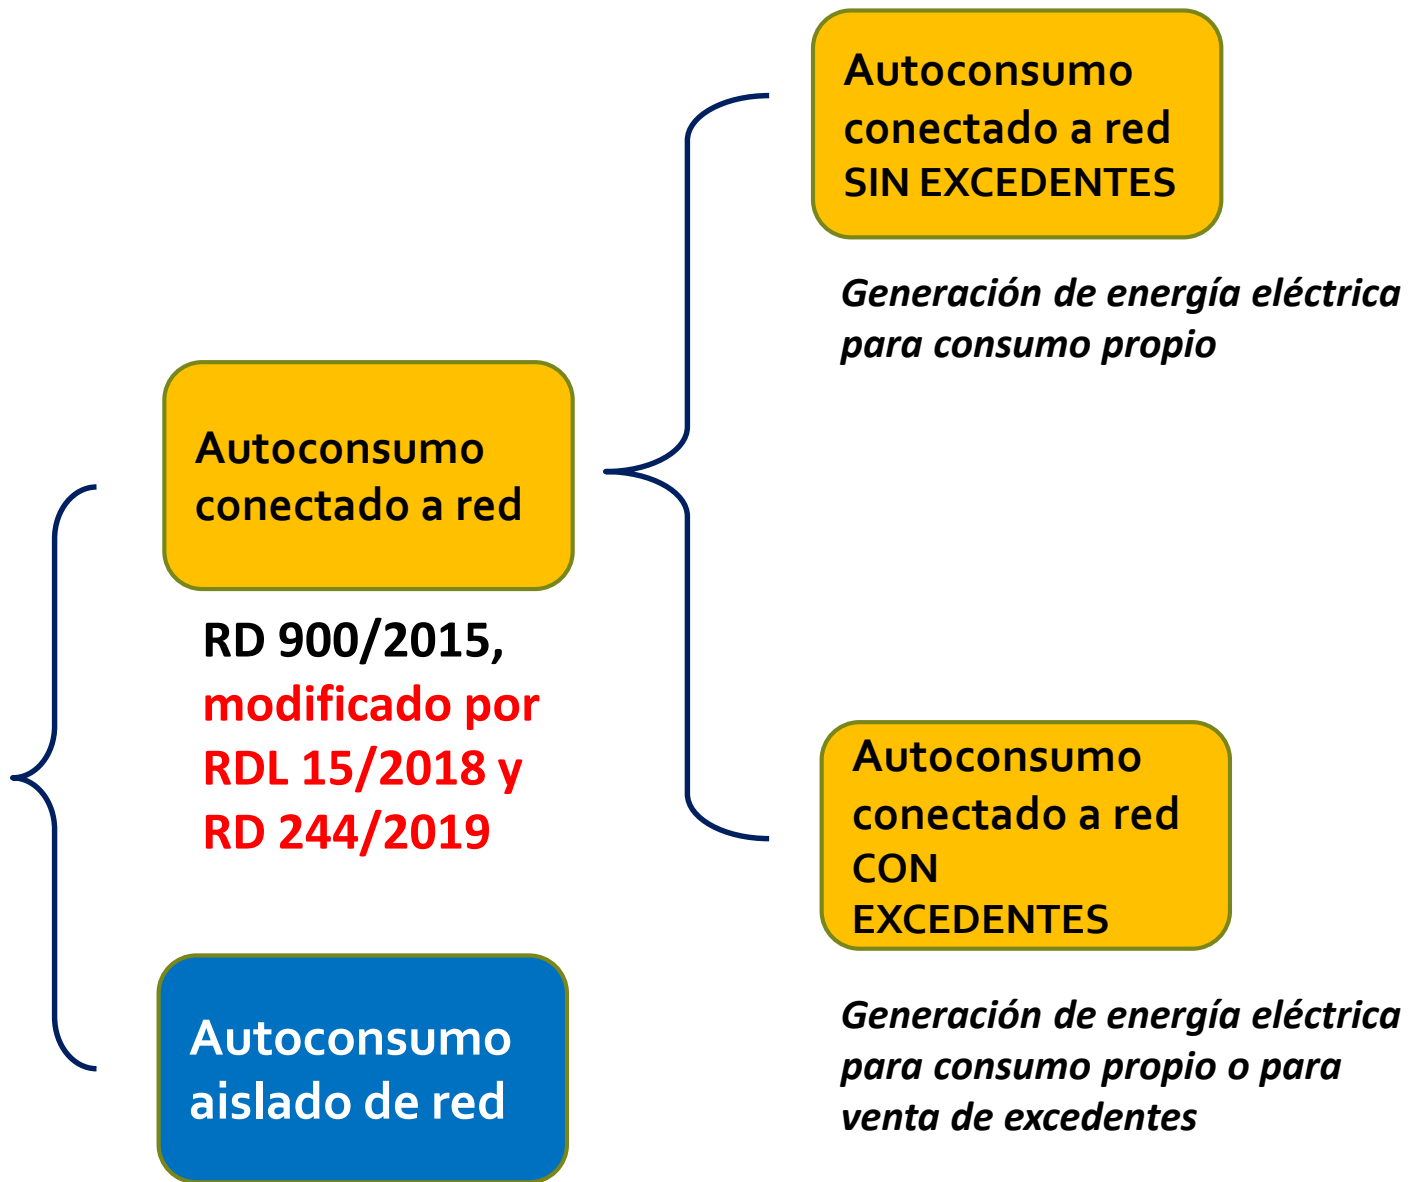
Autoconsumo conectado a red

RD 900/2015, modificado por RDL 15/2018 y RD 244/2019

Autoconsumo aislado de red

Autoconsumo conectado a red SIN EXCEDENTES

Generación de energía eléctrica para consumo propio

Autoconsumo conectado a red CON EXCEDENTES

Generación de energía eléctrica para consumo propio o para venta de excedentes